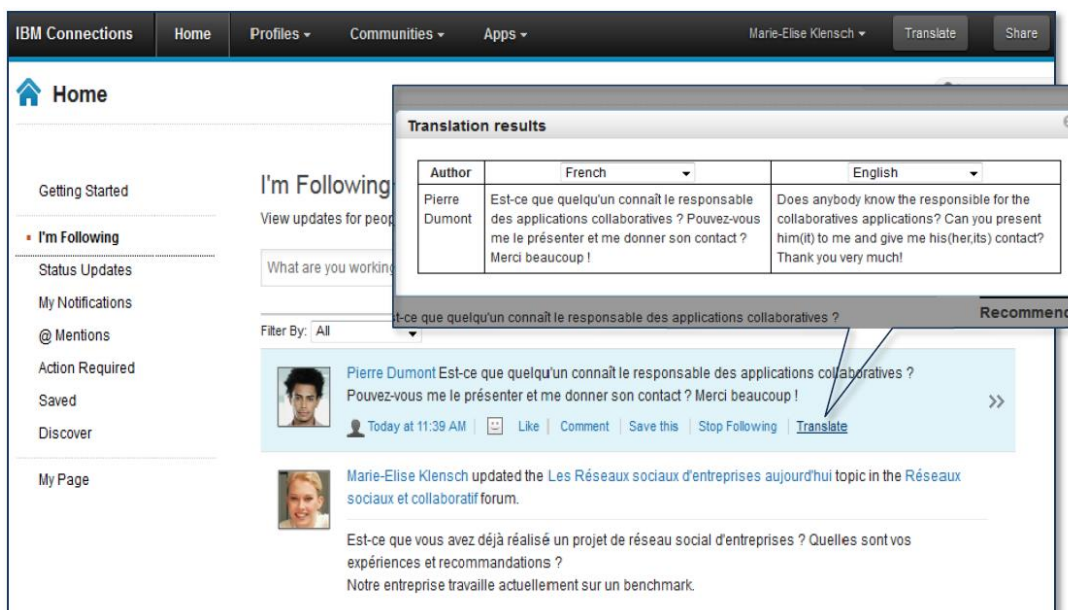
IBM Connections Home Profiles ▾ Communities ▾ Apps ▾ Marie-Elise Klensch ▾ Translate Share

Home

Getting Started

I'm Following

Status Updates

My Notifications

@ Mentions

Action Required

Saved

Discover

My Page

I'm Following

View updates for peop

What are you working

Filter By: All

Translation results

| Author | French | English |
|---|---|---|
| Pierre Dumont | Est-ce que quelqu'un connaît le responsable des applications collaboratives ? Pouvez-vous me le présenter et me donner son contact ? Merci beaucoup ! | Does anybody know the responsible for the collaboratives applications? Can you present him(it) to me and give me his(her,its) contact? Thank you very much! |

t-ce que quelqu'un connaît le responsable des applications collaboratives ?

Recommend

Pierre Dumont Est-ce que quelqu'un connaît le responsable des applications collaboratives ? Pouvez-vous me le présenter et me donner son contact ? Merci beaucoup !

Today at 11:39 AM | Like | Comment | Save this | Stop Following | Translate

Marie-Elise Klensch updated the Les Réseaux sociaux d'entreprises aujourd'hui topic in the Réseaux sociaux et collaboratif forum.

Est-ce que vous avez déjà réalisé un projet de réseau social d'entreprises ? Quelles sont vos expériences et recommandations ?
Notre entreprise travaille actuellement sur un benchmark.